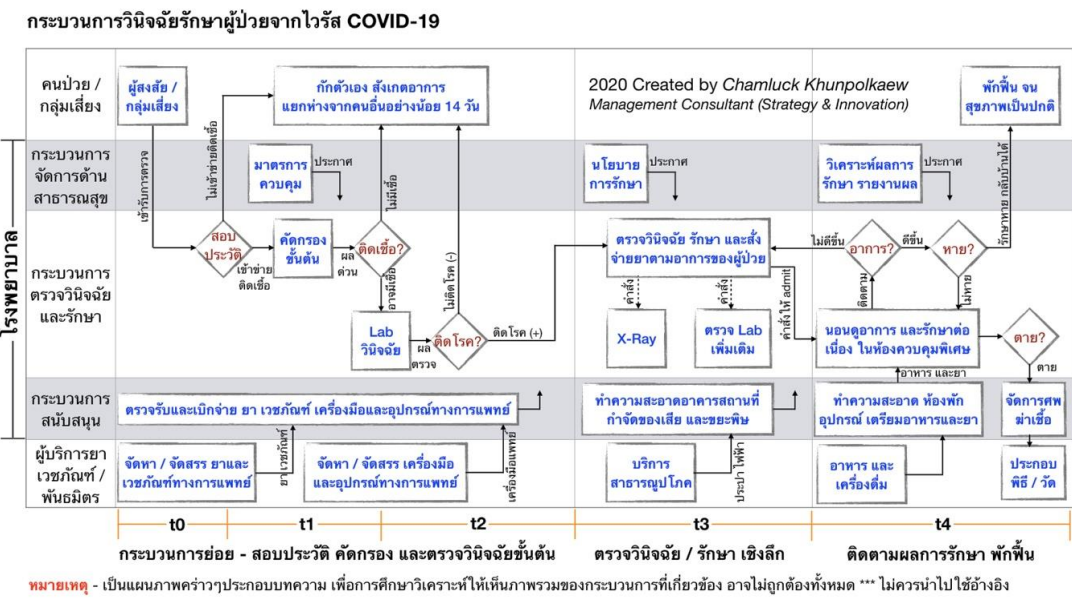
กระบวนการวินิจฉัยรักษาผู้ป่วยจากไวรัส COVID-19

2020 Created by Chamluck Khunpolkaew
Management Consultant (Strategy & Innovation)

คนป่วย / กลุ่มเสี่ยง

กระบวนการจัดการด้านสาธารณสุข

โรงพยาบาล

กระบวนการตรวจวินิจฉัยและรักษา

กระบวนการสนับสนุน

ผู้บริการยาเวชภัณฑ์ / พันธมิตร

ผู้สงสัย / กลุ่มเสี่ยง

เข้ารับการตรวจ

สอบประวัติ

ไม่เข้าข่ายติดเชื้อ

เข้าข่ายติดเชื้อ

กักตัวเอง สังเกตอาการ แยกห่างจากคนอื่นอย่างน้อย 14 วัน

มาตรการควบคุม

ประกาศ

คัดกรองขั้นต้น

ผลด่วน

ติดเชื้อ?

ไม่มีเชื้อ

อาจมีเชื้อ

Lab วินิจฉัย

ผลตรวจ

ติดโรค?

ไม่ติดโรค (-)

ติดโรค (+)

นโยบายการรักษา

ประกาศ

ตรวจวินิจฉัย รักษา และสั่งจ่ายยาตามอาการของผู้ป่วย

คำสั่ง

คำสั่ง

คำสั่งให้ admit

X-Ray

ตรวจ Lab เพิ่มเติม

วิเคราะห์ผลการรักษา รายงานผล

ประกาศ

พักฟื้น จนสุขภาพเป็นปกติ

รักษาหาย กลับบ้านได้

อาการ?

ไม่ดีขึ้น

ดีขึ้น

ติดตาม

หาย?

ไม่หาย

นอนดูอาการ และรักษาต่อเนื่อง ในห้องควบคุมพิเศษ

ตาย?

ตาย

อาหาร และยา

ตรวจรับและเบิกจ่าย ยา เวชภัณฑ์ เครื่องมือและอุปกรณ์ทางการแพทย์

ทำความสะอาดอาคารสถานที่ กำจัดของเสีย และขยะพิษ

ทำความสะอาด ห้องพัก อุปกรณ์ เตรียมอาหารและยา

จัดการศพ ฆ่าเชื้อ

จัดหา / จัดสรร ยาและเวชภัณฑ์ทางการแพทย์

ยา เวชภัณฑ์

จัดหา / จัดสรร เครื่องมือและอุปกรณ์ทางการแพทย์

เครื่องมือแพทย์

บริการสาธารณูปโภค

ประปา ไฟฟ้า

อาหาร และเครื่องดื่ม

ประกอบพิธี / วัด

t0 t1 t2 t3 t4

กระบวนการย่อย - สอบประวัติ คัดกรอง และตรวจวินิจฉัยขั้นต้น

ตรวจวินิจฉัย / รักษา เชิงลึก

ติดตามผลการรักษา พักฟื้น

หมายเหตุ - เป็นแผนภาพคร่าวๆประกอบบทความ เพื่อการศึกษาวิเคราะห์ให้เห็นภาพรวมของกระบวนการที่เกี่ยวข้อง อาจไม่ถูกต้องทั้งหมด *** ไม่ควรนำไปใช้อ้างอิง